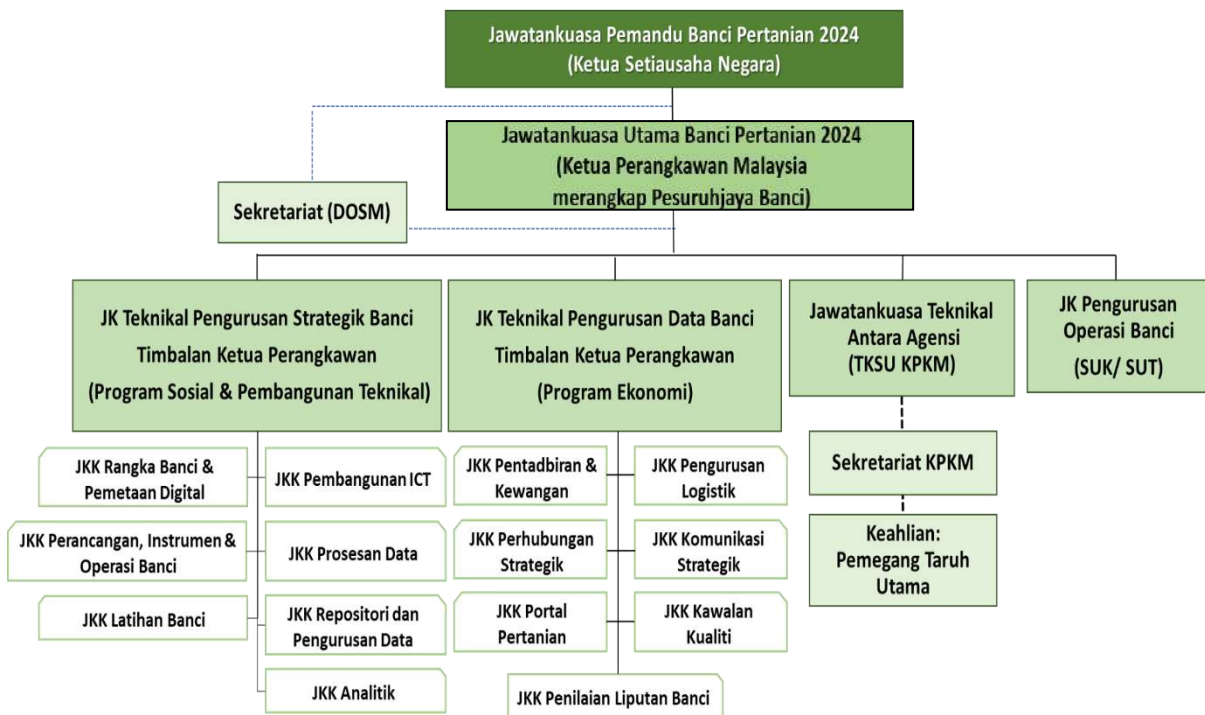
Jawatankuasa Pemandu Banci Pertanian 2024
(Ketua Setiausaha Negara)

Jawatankuasa Utama Banci Pertanian 2024
(Ketua Perangkawan Malaysia
merangkap Pesuruhjaya Banci)

Sekretariat (DOSM)

JK Teknikal Pengurusan Strategik Banci
Timbalan Ketua Perangkawan
(Program Sosial & Pembangunan Teknikal)

JK Teknikal Pengurusan Data Banci
Timbalan Ketua Perangkawan
(Program Ekonomi)

Jawatankuasa Teknikal Antara Agensi
(TKSU KPKM)

JK Pengurusan Operasi Banci
(SUK/ SUT)

JKK Rangka Banci & Pemetaan Digital

JKK Pembangunan ICT

JKK Perancangan, Instrumen & Operasi Banci

JKK Prosesan Data

JKK Latihan Banci

JKK Repositori dan Pengurusan Data

JKK Analitik

JKK Pentadbiran & Kewangan

JKK Pengurusan Logistik

JKK Perhubungan Strategik

JKK Komunikasi Strategik

JKK Portal Pertanian

JKK Kawalan Kualiti

JKK Penilaian Liputan Banci

Sekretariat KPKM

Keahlian:
Pemegang Taruh Utama